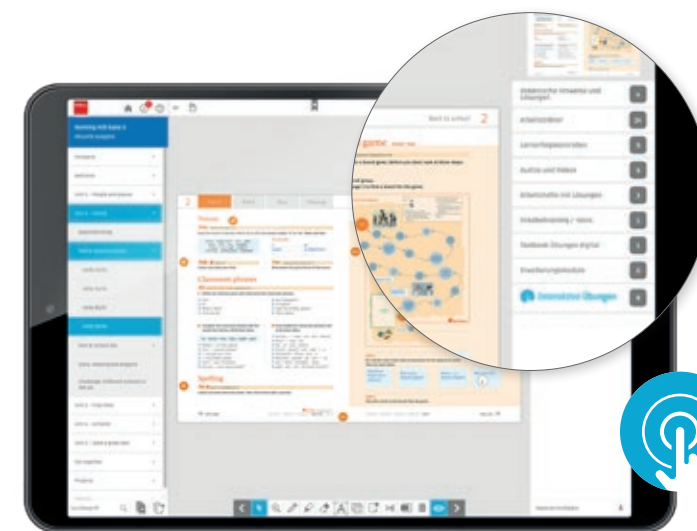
Didaktische Hinweise und Lösungen

Arbeitsblätter

Lernerfolgskontrollen

Audios und Videos

Arbeitshefte mit Lösungen

Hörverstehen / Sprechen

Textbook-Übungen digital

Erweiterungsmodule

Interaktive Übungen

Back to school 2

Classroom phrases

Spelling